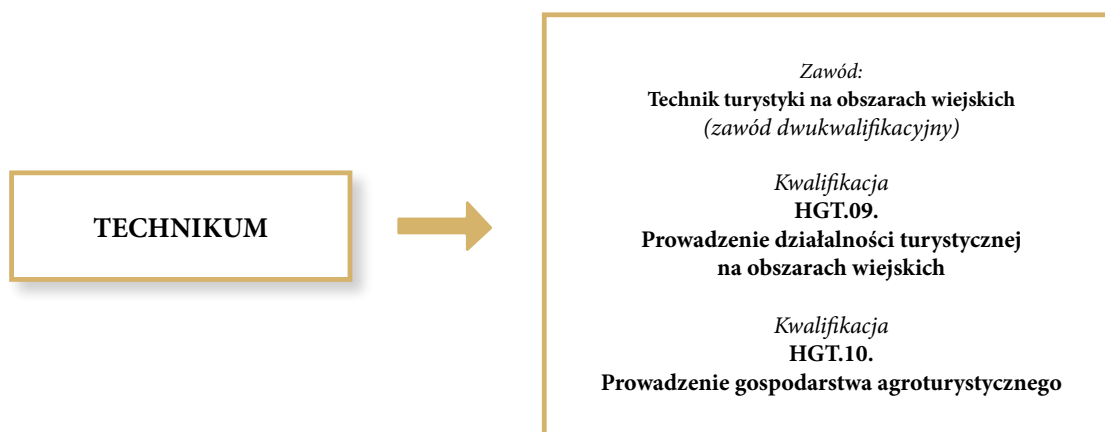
TECHNIKUM

Zawód:
Technik turystyki na obszarach wiejskich
(zawód dwukwalifikacyjny)

Kwalifikacja
HGT.09.
Prowadzenie działalności turystycznej na obszarach wiejskich

Kwalifikacja
HGT.10.
Prowadzenie gospodarstwa agroturystycznego